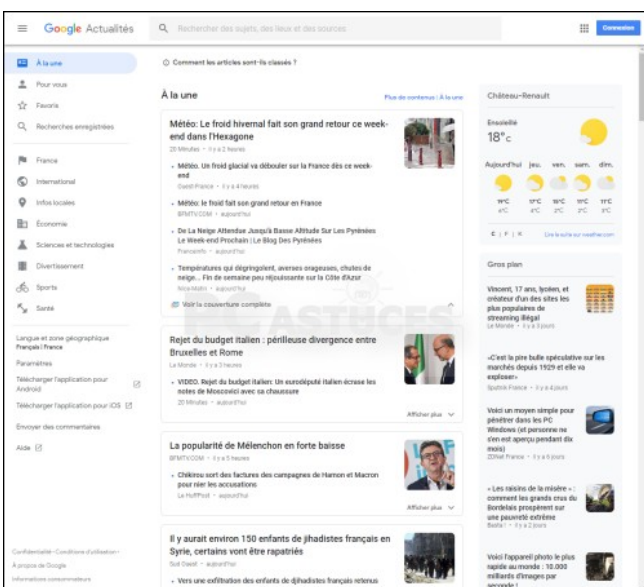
Google Actualités

Rechercher des sujets, des lieux et des sources

Connexion

À la une
Pour vous
Favoris
Recherches enregistrées
France
International
Infos locales
Économie
Sciences et technologies
Divertissement
Sports
Santé

Langue et zone géographique
Français | France
Paramètres
Télécharger l'application pour Android
Télécharger l'application pour iOS
Envoyer des commentaires
Aide

Confidentialité · Conditions d'utilisation · À propos de Google · Informations consommateurs

Comment les articles sont-ils classés ?

À la une

Plus de contenus : À la une

Météo: Le froid hivernal fait son grand retour ce week-end dans l'Hexagone
20 Minutes · il y a 2 heures

• Météo. Un froid glacial va débouler sur la France dès ce week-end
Ouest-France · il y a 4 heures

• Météo: le froid fait son grand retour en France
BFMTV.COM · aujourd'hui

• De La Neige Attendue Jusqu'à Basse Altitude Sur Les Pyrénées Le Week-end Prochain | Le Blog Des Pyrénées
Franceinfo · aujourd'hui

• Températures qui dégringolent, averses orageuses, chutes de neige... Fin de semaine peu réjouissante sur la Côte d'Azur
Nice-Matin · aujourd'hui

Voir la couverture complète

Rejet du budget italien : périlleuse divergence entre Bruxelles et Rome
Le Monde · il y a 3 heures

• VIDEO. Rejet du budget italien: Un eurodéputé italien écrase les notes de Moscovici avec sa chaussure
20 Minutes · aujourd'hui

Afficher plus

La popularité de Mélenchon en forte baisse
BFMTV.COM · il y a 5 heures

• Châkiou sort des factures des campagnes de Hamon et Macron pour nier les accusations
Le HuffPost · aujourd'hui

Afficher plus

Il y aurait environ 150 enfants de jihadistes français en Syrie, certains vont être rapatriés
Sud Ouest · aujourd'hui

• Vers une exfiltration des enfants de djihadistes français retenus

Château-Renault

Ensoleillé
18°C

Aujourd'hui jeu. ven. sam. dim.
19°C 19°C 15°C 15°C 11°C
6°C 8°C 2°C 2°C 2°C

C | F | K
Lire la suite sur weather.com

Gros plan

Vincent, 17 ans, lycéen, et créateur d'un des sites les plus populaires de streaming illégal
Le Monde · il y a 3 jours

«C'est la pire bulle spéculative sur les marchés depuis 1929 et elle va exploser»
Sputnik France · il y a 4 jours

Voici un moyen simple pour pénétrer dans les PC Windows (et personne ne s'en est aperçu pendant dix mois)
ZDNet France · il y a 6 jours

« Les raisins de la misère » : comment les grands crus du Bordelais prospèrent sur une pauvreté extrême
Basta ! · il y a 2 jours

Voici l'appareil photo le plus rapide au monde : 10.000 milliards d'images par